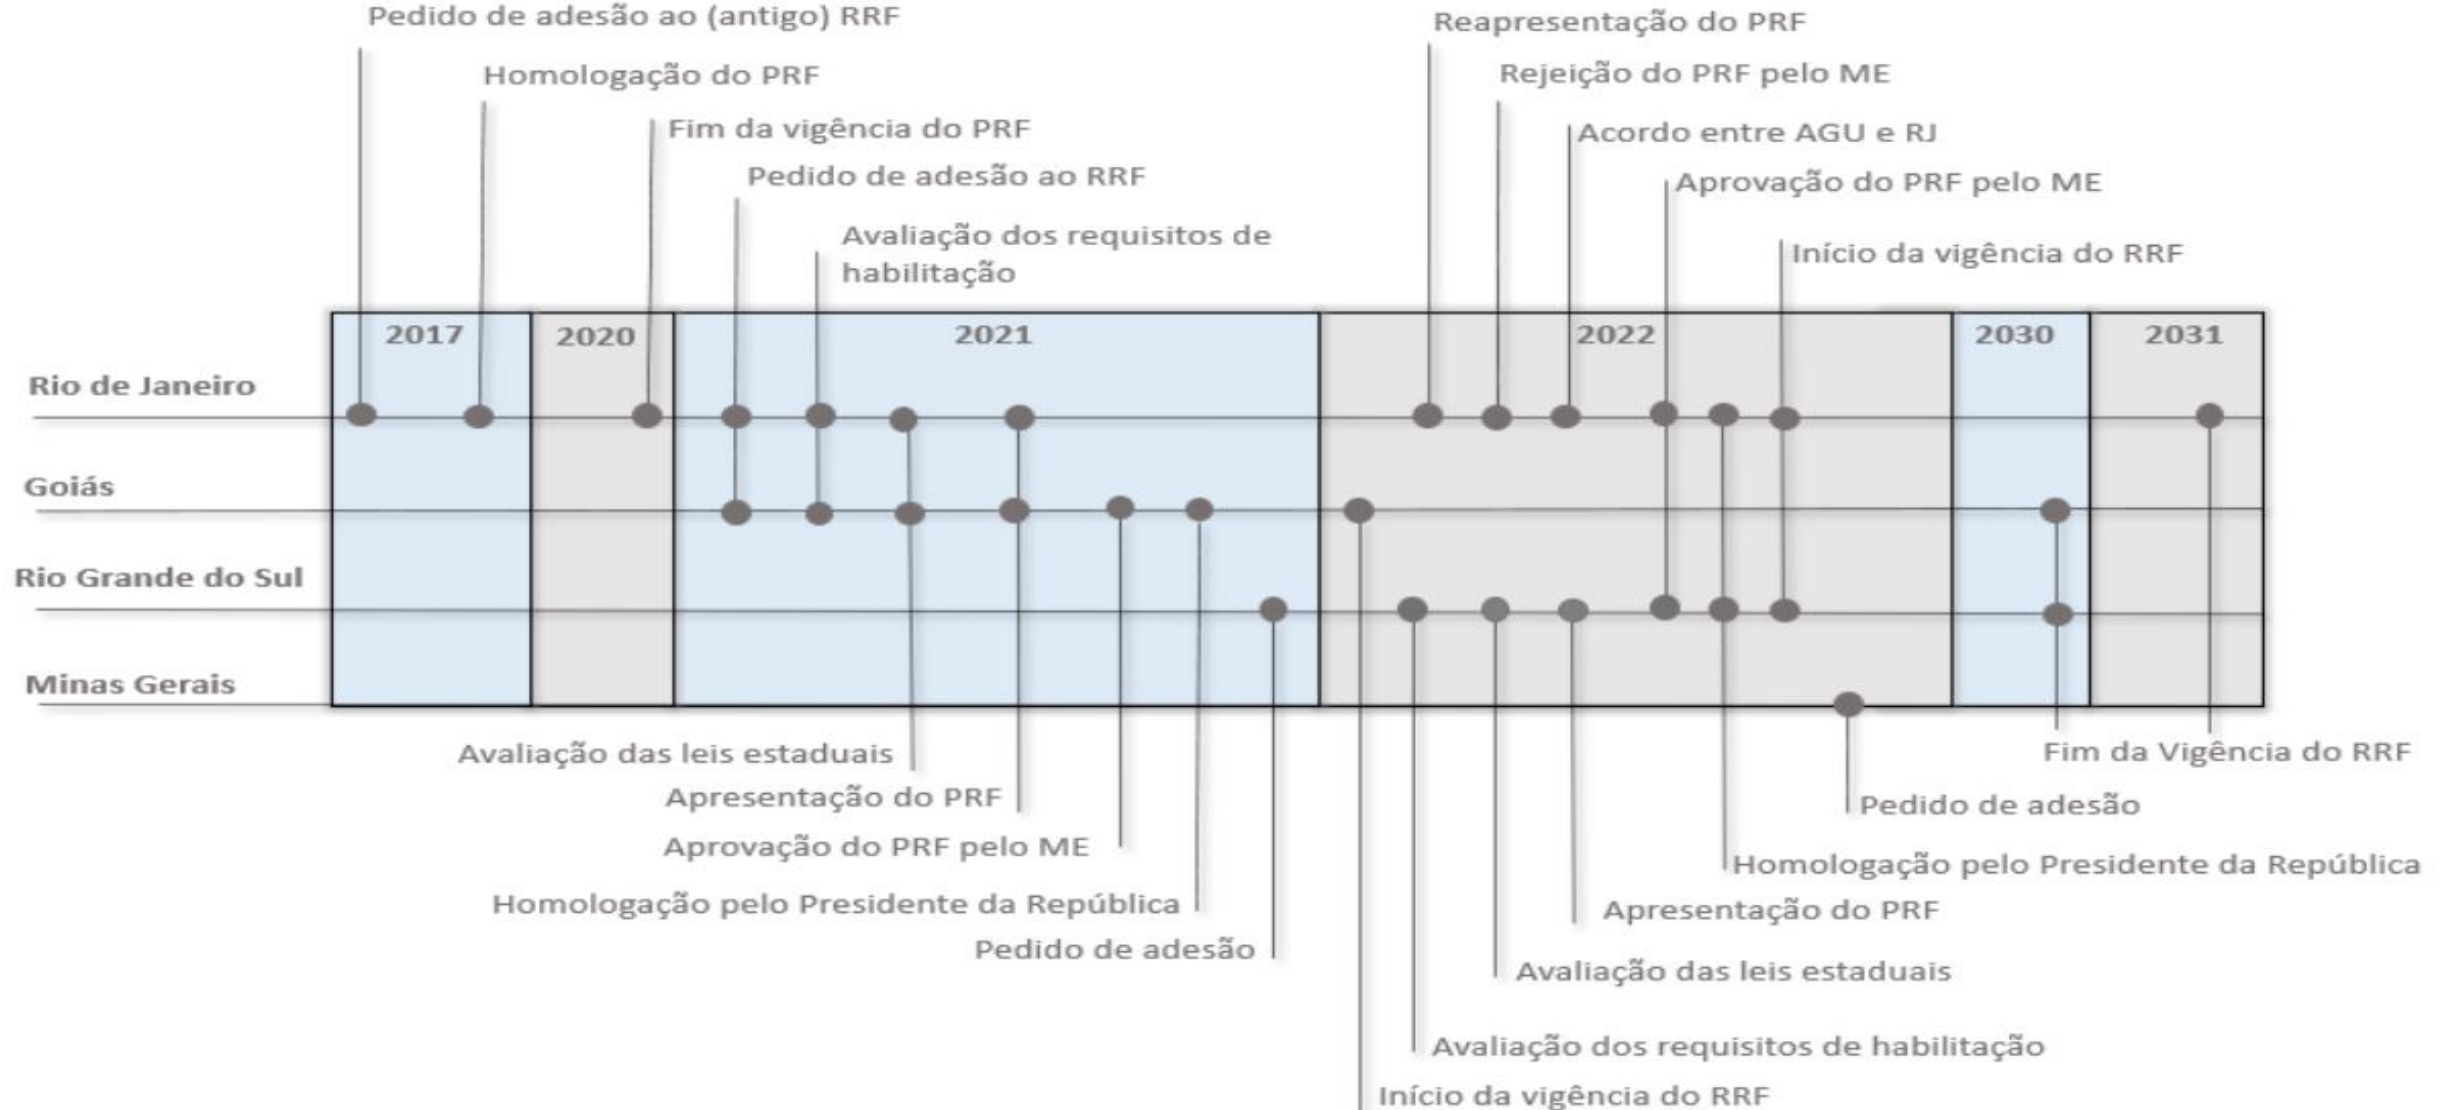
Pedido de adesão ao (antigo) RRF
Homologação do PRF
Fim da vigência do PRF
Pedido de adesão ao RRF
Avaliação dos requisitos de habilitação
Reapresentação do PRF
Rejeição do PRF pelo ME
Acordo entre AGU e RJ
Aprovação do PRF pelo ME
Início da vigência do RRF

2017
2020
2021
2022
2030
2031

Rio de Janeiro
Goiás
Rio Grande do Sul
Minas Gerais

Avaliação das leis estaduais
Apresentação do PRF
Aprovação do PRF pelo ME
Homologação pelo Presidente da República
Pedido de adesão
Fim da Vigência do RRF
Pedido de adesão
Homologação pelo Presidente da República
Apresentação do PRF
Avaliação das leis estaduais
Avaliação dos requisitos de habilitação
Início da vigência do RRF